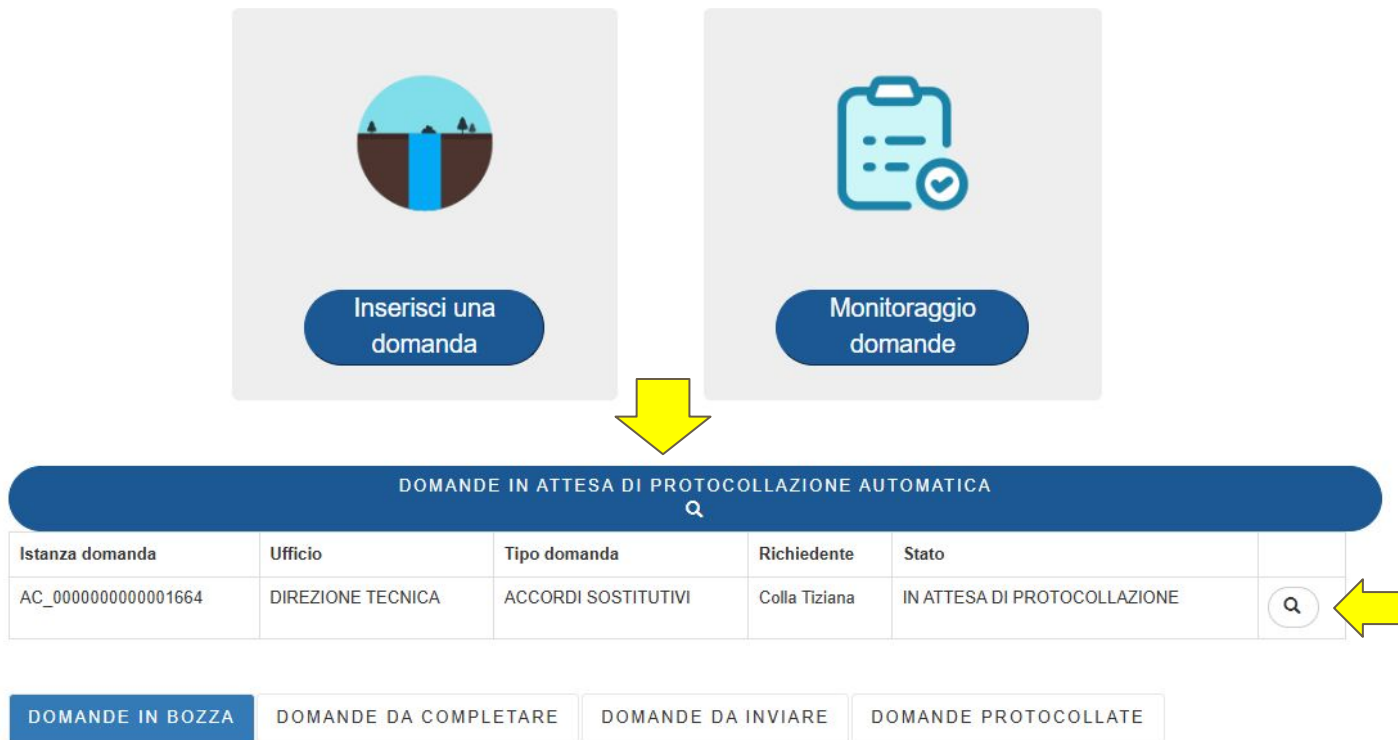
Inserisci una domanda

Monitoraggio domande

DOMANDE IN ATTESA DI PROTOCOLLAZIONE AUTOMATICA

| Istanza domanda | Ufficio | Tipo domanda | Richiedente | Stato | |
|---|---|---|---|---|---|
| AC_0000000000001664 | DIREZIONE TECNICA | ACCORDI SOSTITUTIVI | Colla Tiziana | IN ATTESA DI PROTOCOLLAZIONE | |

DOMANDE IN BOZZA | DOMANDE DA COMPLETARE | DOMANDE DA INVIARE | DOMANDE PROTOCOLLATE